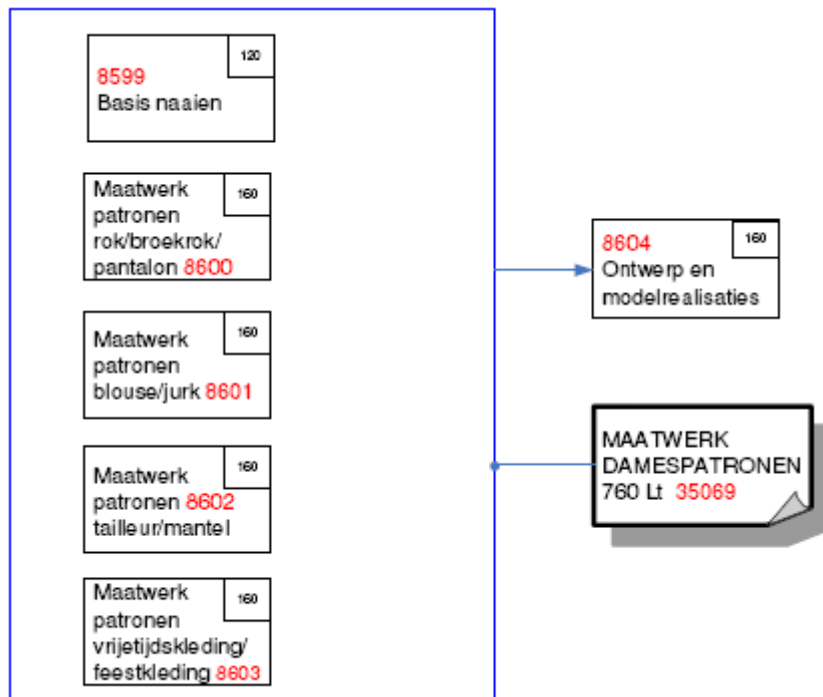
120
8599
Basis naaien

160
Maatwerk patronen rok/broekrok/ pantalon 8600

160
Maatwerk patronen blouse/jurk 8601

160
Maatwerk patronen 8602 tailleur/mantel

160
Maatwerk patronen vrijetijdskleding/ feestkleding 8603

160
8604
Ontwerp en modelrealisaties

MAATWERK DAMESPATRONEN
760 Lt 35069